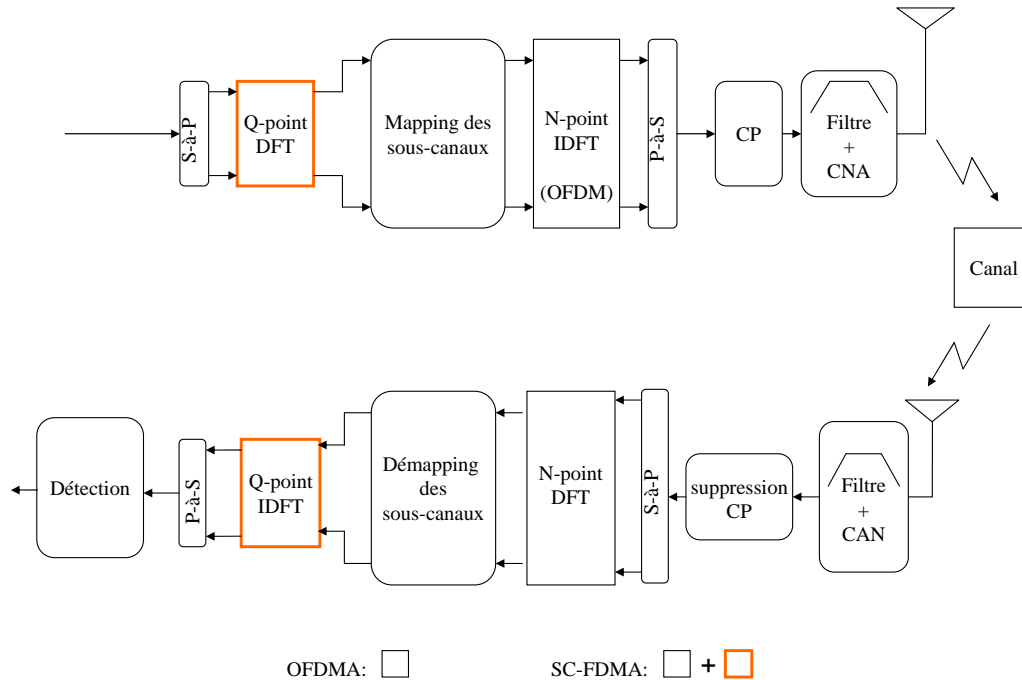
S-à-P

Q-point DFT

Mapping des sous-canaux

N-point IDFT

(OFDM)

P-à-S

CP

Filtre + CNA

Canal

Détection

P-à-S

Q-point IDFT

Démapping des sous-canaux

N-point DFT

S-à-P

suppression CP

Filtre + CAN

OFDMA:

SC-FDMA: +